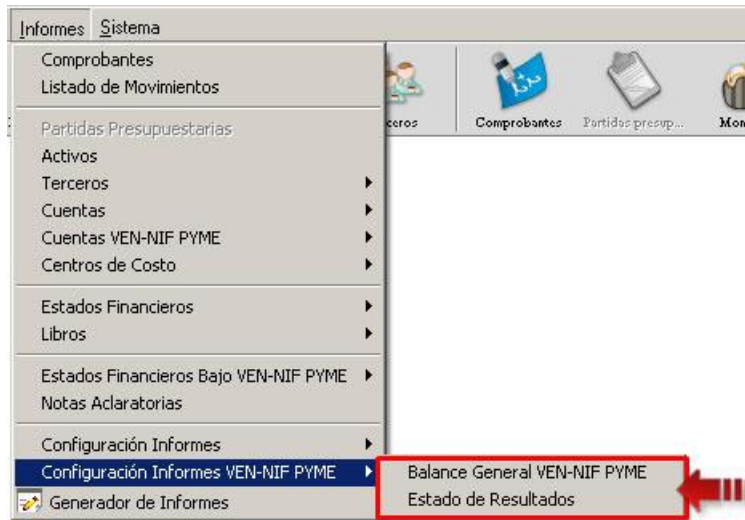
Informes Sistema

Comprobantes
Listado de Movimientos

Partidas Presupuestarias
Activos
Terceros
Cuentas
Cuentas VEN-NIF PYME
Centros de Costo

Estados Financieros
Libros

Estados Financieros Bajo VEN-NIF PYME
Notas Aclaratorias

Configuración Informes
Configuración Informes VEN-NIF PYME
Generador de Informes

Balance General VEN-NIF PYME
Estado de Resultados

ceros
Comprobantes
Partidas presup...
Mo